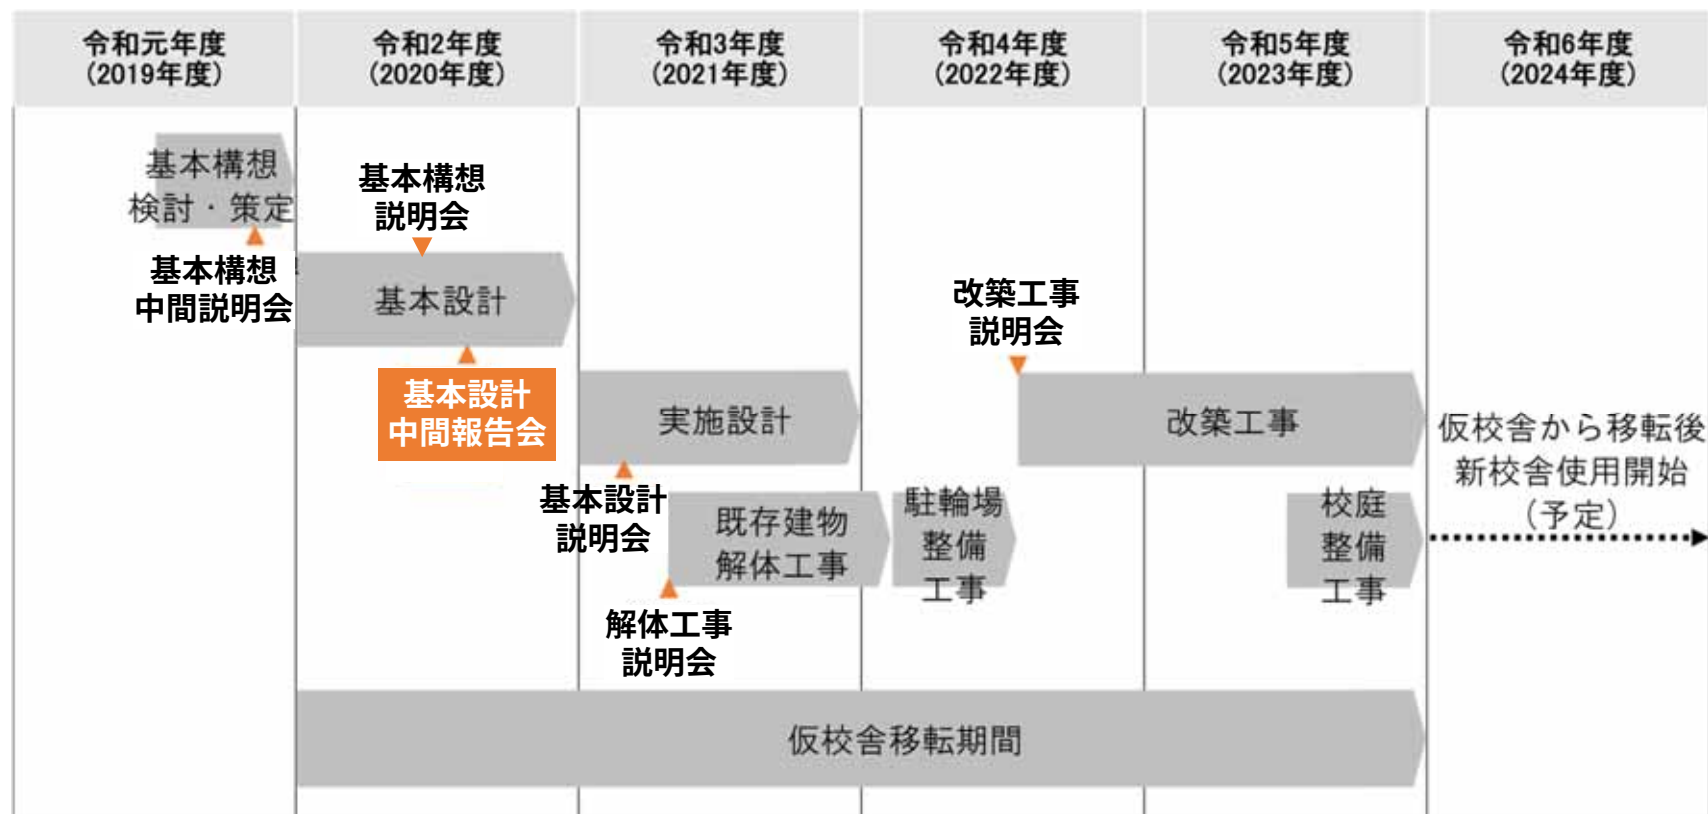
令和元年度
(2019年度)

令和2年度
(2020年度)

令和3年度
(2021年度)

令和4年度
(2022年度)

令和5年度
(2023年度)

令和6年度
(2024年度)

基本構想
検討・策定

基本構想
中間説明会

基本構想
説明会

基本設計

基本設計
中間報告会

実施設計

基本設計
説明会

既存建物
解体工事

解体工事
説明会

改築工事
説明会

改築工事

駐輪場
整備
工事

校庭
整備
工事

仮校舎から移転後
新校舎使用開始
(予定)

仮校舎移転期間